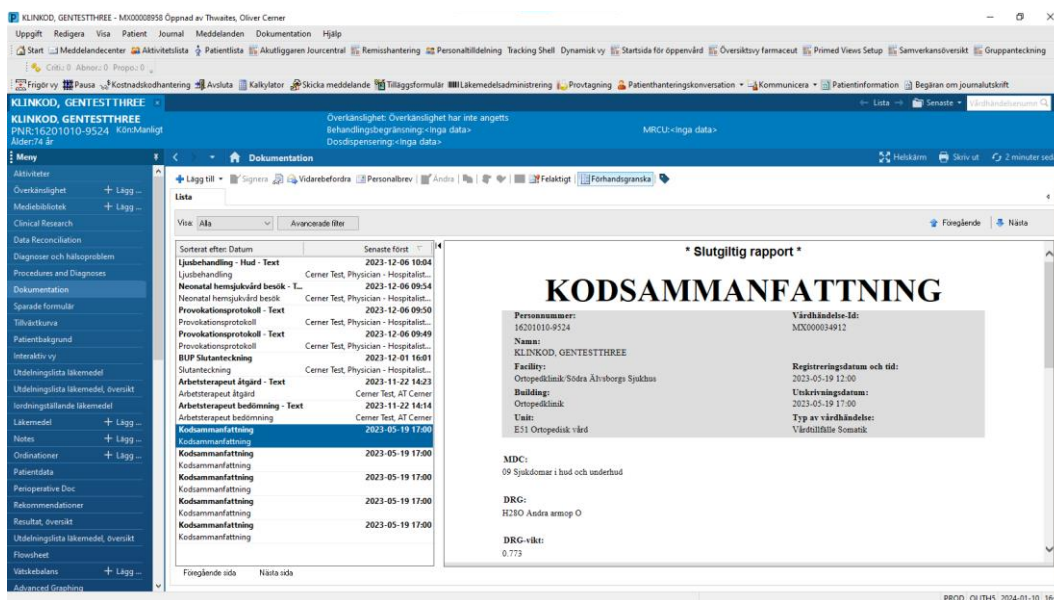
KLINKOD, GENTESTTHREE - MX00008958 Öppnad av Thwaites, Oliver Cerner

Uppgift Redigera Visa Patient Journal Meddelanden Dokumentation Hjälp

Start Meddelandecenter Aktivitetslista Patientlista Akutliggaren Jourcentral Remisshantering Personaltilldelning Tracking Shell Dynamisk vy Startsida för öppenvård Översiktsvy farmaceut Primed Views Setup Samverkansöversikt Gruppanteckning

Criti: 0 Abnor: 0 Propo: 0

Frigör vy Pausa Kostnadskodhantering Avsluta Kalkylator Skicka meddelande Tilläggsformulär Läkemedelsadministrering Provtagning Patienthanteringskonversation Kommunicera Patientinformation Begäran om journalutskrift

KLINKOD, GENTESTTHREE

Lista Senaste Vårdhändelsenumr

KLINKOD, GENTESTTHREE
PNR:16201010-9524 Kön:Manligt
Ålder:74 år

Överkänslighet: Överkänslighet har inte angetts
Behandlingsbegränsning:<Inga data>
Dosdispensering:<Inga data>

MRCU:<Inga data>

Meny

Dokumentation

Helskärm Skriv ut 2 minuter sed

Aktiviteter
Överkänslighet + Lägg ...
Mediebibliotek + Lägg ...
Clinical Research
Data Reconciliation
Diagnoser och hälsoproblem
Procedures and Diagnoses
Dokumentation
Sparade formulär
Tillväxtkurva
Patientbakgrund
Interaktiv vy
Utdelningslista läkemedel
Utdelningslista läkemedel, översikt
Iordningställande läkemedel
Läkemedel + Lägg ...
Notes + Lägg ...
Ordinationer + Lägg ...
Patientdata
Perioperative Doc
Rekommendationer
Resultat, översikt
Utdelningslista läkemedel, översikt
Flowsheet
Vätskebalans + Lägg ...
Advanced Graphing

Lägg till Signera Vidarebefordra Personalbrev Ändra Felaktigt Förhandsgranska

Lista

Visa: Alla Avancerade filter

Föregående Nästa

| Sorterat efter: Datum | Senaste först |
|---|---|
| Ljusbehandling - Hud - Text | 2023-12-06 10:04 |
| Ljusbehandling | Cerner Test, Physician - Hospitalist... |
| Neonatal hemsjukvård besök - T... | 2023-12-06 09:54 |
| Neonatal hemsjukvård besök | Cerner Test, Physician - Hospitalist... |
| Provokationsprotokoll - Text | 2023-12-06 09:50 |
| Provokationsprotokoll | Cerner Test, Physician - Hospitalist... |
| Provokationsprotokoll - Text | 2023-12-06 09:49 |
| Provokationsprotokoll | Cerner Test, Physician - Hospitalist... |
| BUP Slutanteckning | 2023-12-01 16:01 |
| Slutanteckning | Cerner Test, Physician - Hospitalist... |
| Arbetsterapeut åtgärd - Text | 2023-11-22 14:23 |
| Arbetsterapeut åtgärd | Cerner Test, AT Cerner |
| Arbetsterapeut bedömning - Text | 2023-11-22 14:14 |
| Arbetsterapeut bedömning | Cerner Test, AT Cerner |
| Kodsammanfattning | 2023-05-19 17:00 |
| Kodsammanfattning | |
| Kodsammanfattning | 2023-05-19 17:00 |
| Kodsammanfattning | |
| Kodsammanfattning | 2023-05-19 17:00 |
| Kodsammanfattning | |
| Kodsammanfattning | 2023-05-19 17:00 |
| Kodsammanfattning | |
| Kodsammanfattning | 2023-05-19 17:00 |
| Kodsammanfattning | |

Föregående sida Nästa sida

* Slutgiltig rapport *

KODSAMMANFATTNING

Personnummer:
16201010-9524
Namn:
KLINKOD, GENTESTTHREE
Facility:
Ortopedklinik/Södra Älvsborgs Sjukhus
Building:
Ortopedklinik
Unit:
E51 Ortopedisk vård

Vårdhändelse-Id:
MX000034912

Registreringsdatum och tid:
2023-05-19 12:00
Utskrivningsdatum:
2023-05-19 17:00
Typ av vårdhändelse:
Vårdtillfälle Somatik

MDC:
09 Sjukdomar i hud och underhud

DRG:
H28O Andra armop O

DRG-vikt:
0.773

PROD OLIтHS 2024-01-10 16